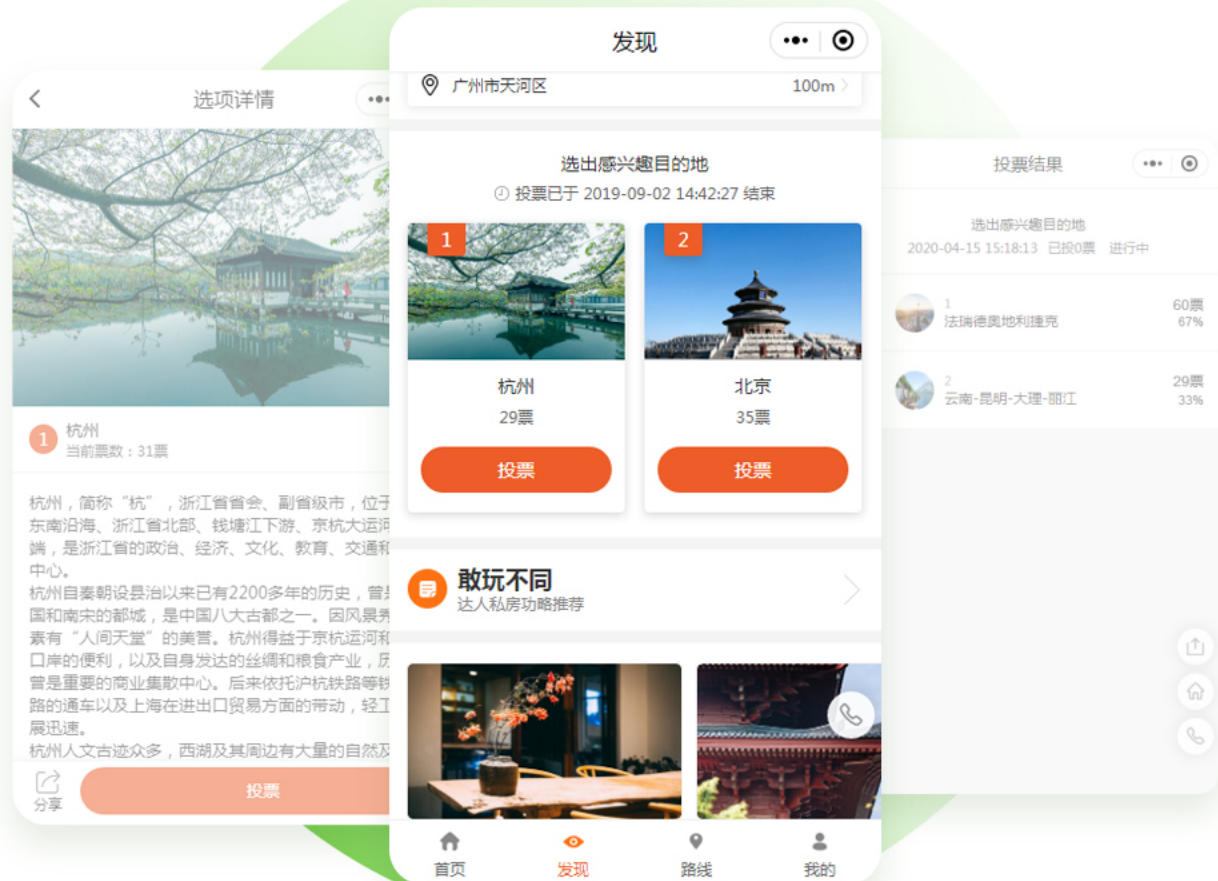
选项详情

1 杭州
当前票数：31票

杭州，简称“杭”，浙江省省会、副省级市，位于东南沿海、浙江省北部、钱塘江下游、京杭大运河南端，是浙江省的政治、经济、文化、教育、交通和中心。
杭州自秦朝设县治以来已有2200多年的历史，曾是国和南宋的都城，是中国八大古都之一。因风景秀素有“人间天堂”的美誉。杭州得益于京杭运河和口岸的便利，以及自身发达的丝绸和粮食产业，历曾是重要的商业集散中心。后来依托沪杭铁路等铁路的通车以及上海在进出口贸易方面的带动，轻工展迅速。
杭州人文古迹众多，西湖及其周边有大量的自然及

分享
投票

发现

广州市天河区 100m

选出感兴趣目的地
投票已于 2019-09-02 14:42:27 结束

1
杭州
29票
投票

2
北京
35票
投票

敢玩不同
达人私房功略推荐

首页 发现 路线 我的

投票结果

选出感兴趣目的地
2020-04-15 15:18:13 已投0票 进行中

1
法瑞德奥地利捷克
60票
67%

2
云南-昆明-大理-丽江
29票
33%